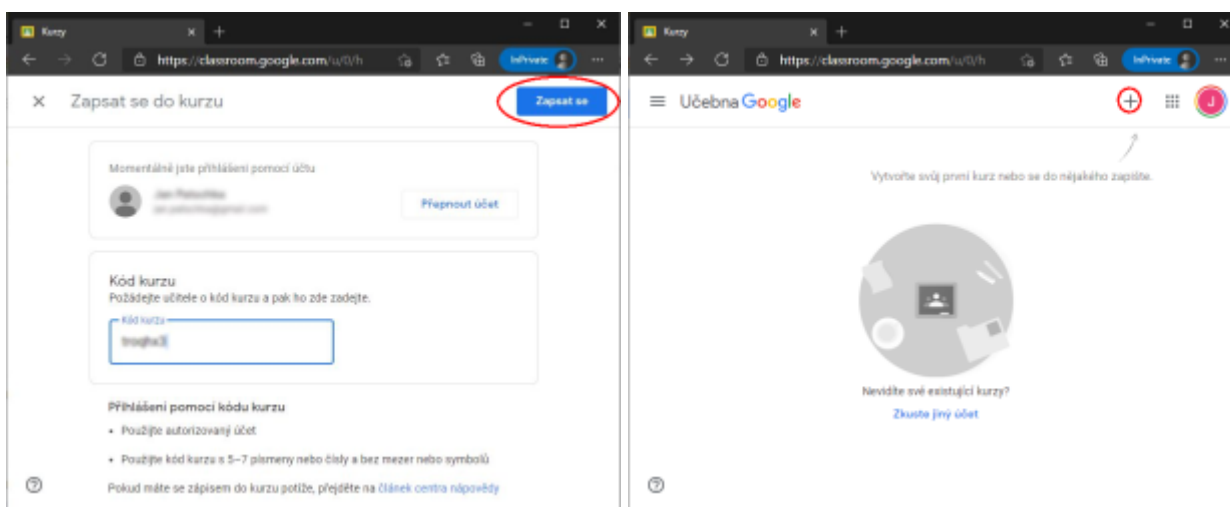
Kurzy

https://classroom.google.com/u/0/h

InPrivate

Zapsat se do kurzu

Zapsat se

Momentálně jste přihlášeni pomocí účtu

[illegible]

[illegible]

Přepnout účet

Kód kurzu

Požádejte učitele o kód kurzu a pak ho zde zadejte.

Kód kurzu

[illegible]

Přihlášení pomocí kódu kurzu

• Použijte autorizovaný účet

• Použijte kód kurzu s 5–7 písmeny nebo čísly a bez mezer nebo symbolů

Pokud máte se zápisem do kurzu potíže, přejděte na článek centra nápovědy

Kurzy

https://classroom.google.com/u/0/h

InPrivate

Učebna Google

J

Vytvořte svůj první kurz nebo se do nějakého zapište.

Nevidíte své existující kurzy?

Zkuste jiný účet